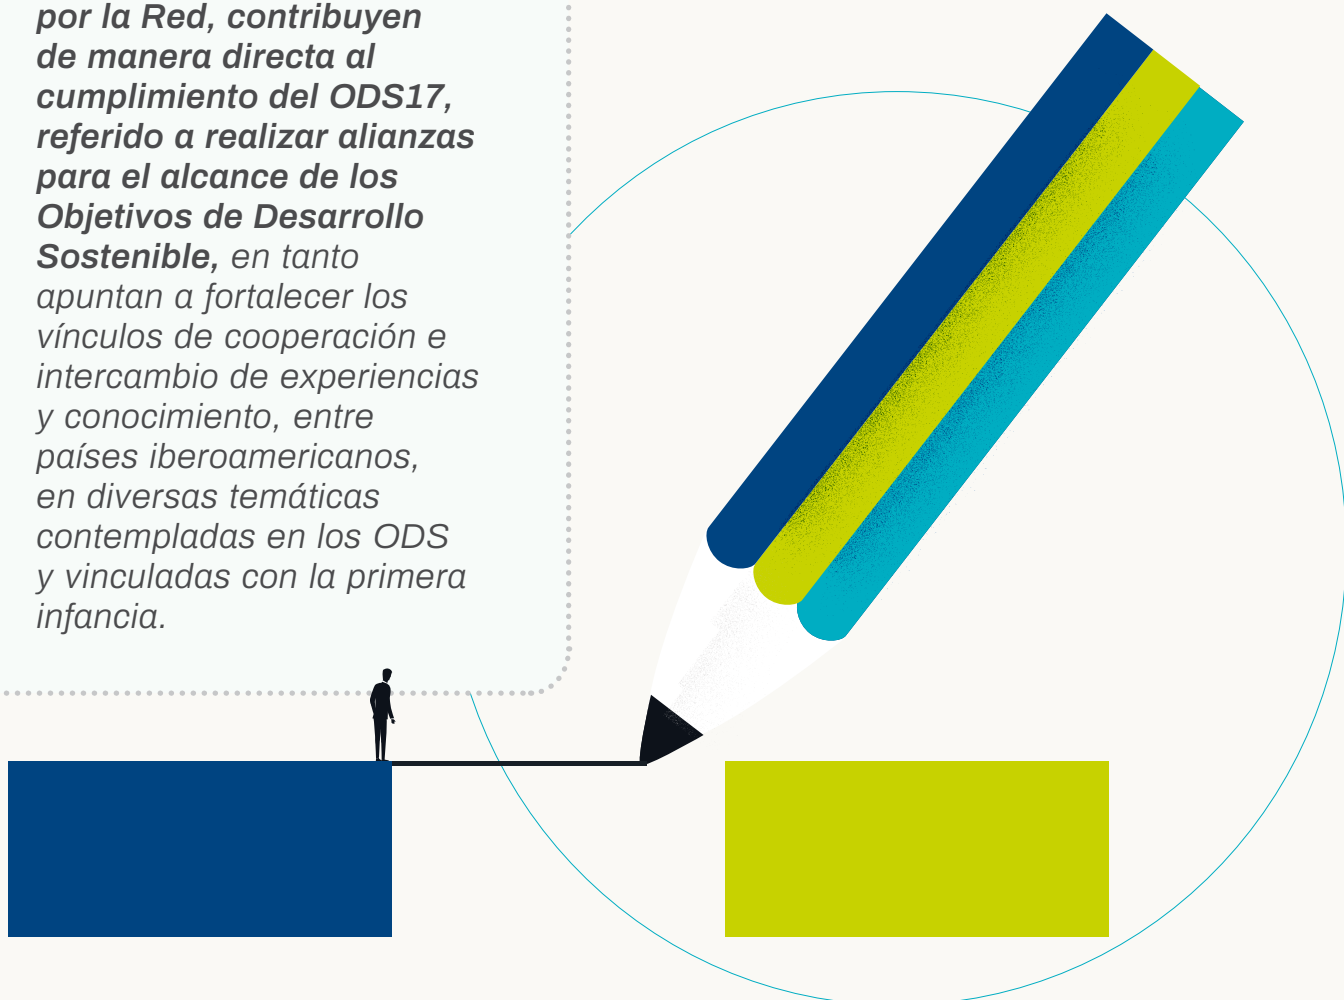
por la Red, contribuyen de manera directa al cumplimiento del ODS17, referido a realizar alianzas para el alcance de los Objetivos de Desarrollo Sostenible, en tanto apuntan a fortalecer los vínculos de cooperación e intercambio de experiencias y conocimiento, entre países iberoamericanos, en diversas temáticas contempladas en los ODS y vinculadas con la primera infancia.